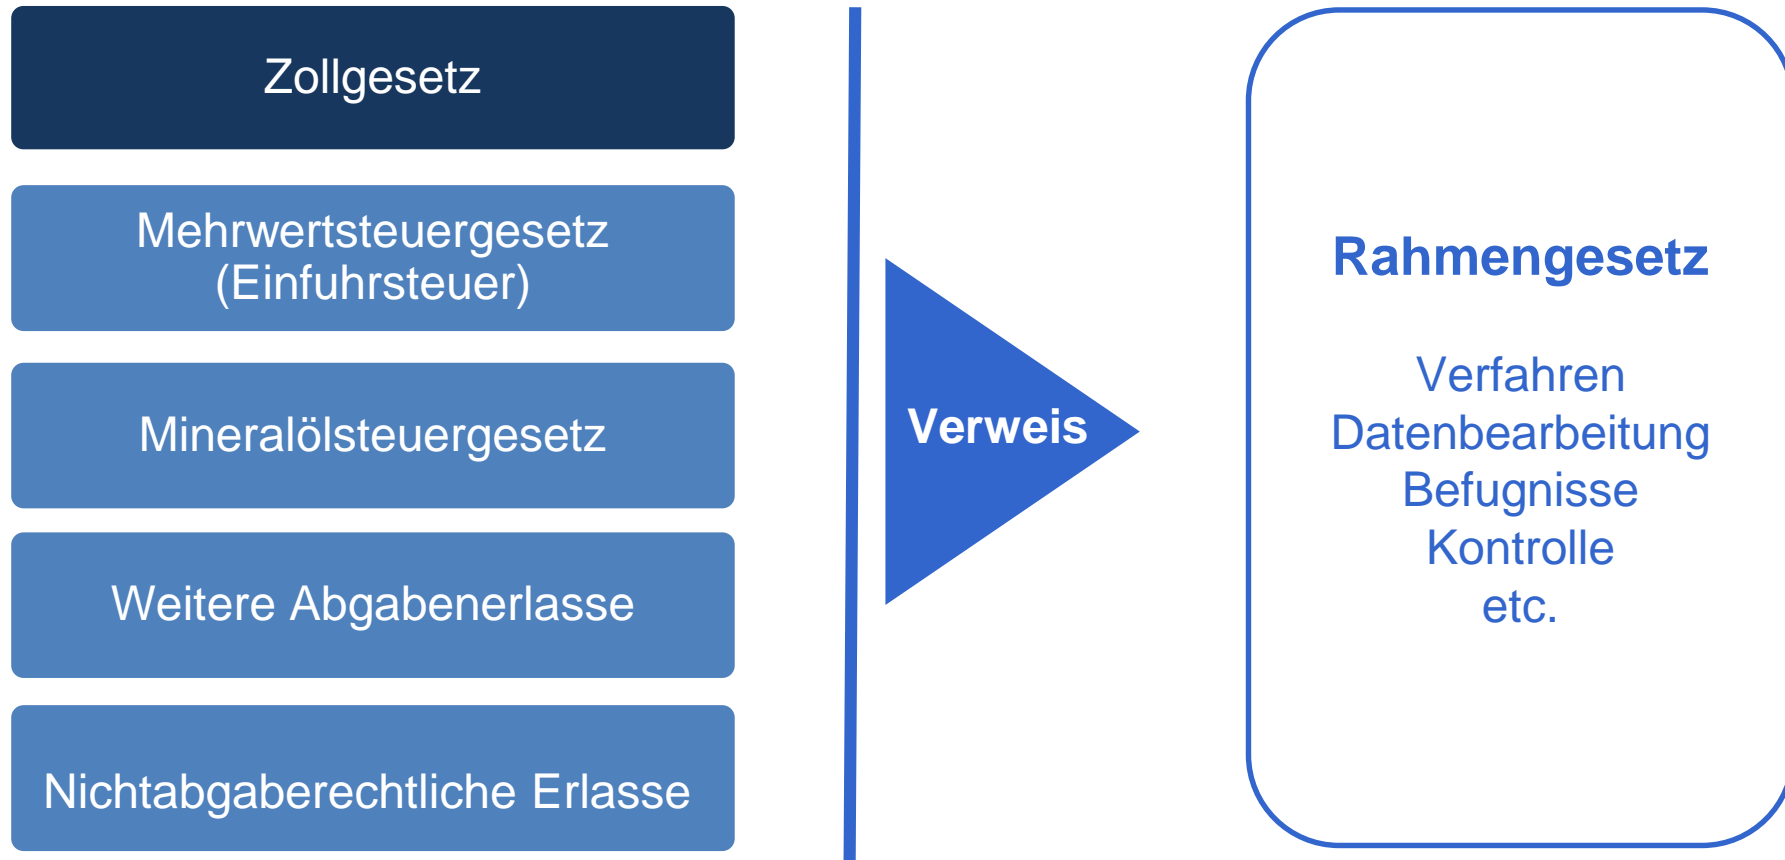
Zollgesetz

Mehrwertsteuergesetz (Einfuhrsteuer)

Mineralölsteuergesetz

Weitere Abgabenerlasse

Nichtabgaberechtliche Erlasse

Verweis

Rahmengesetz

Verfahren
Datenbearbeitung
Befugnisse
Kontrolle
etc.